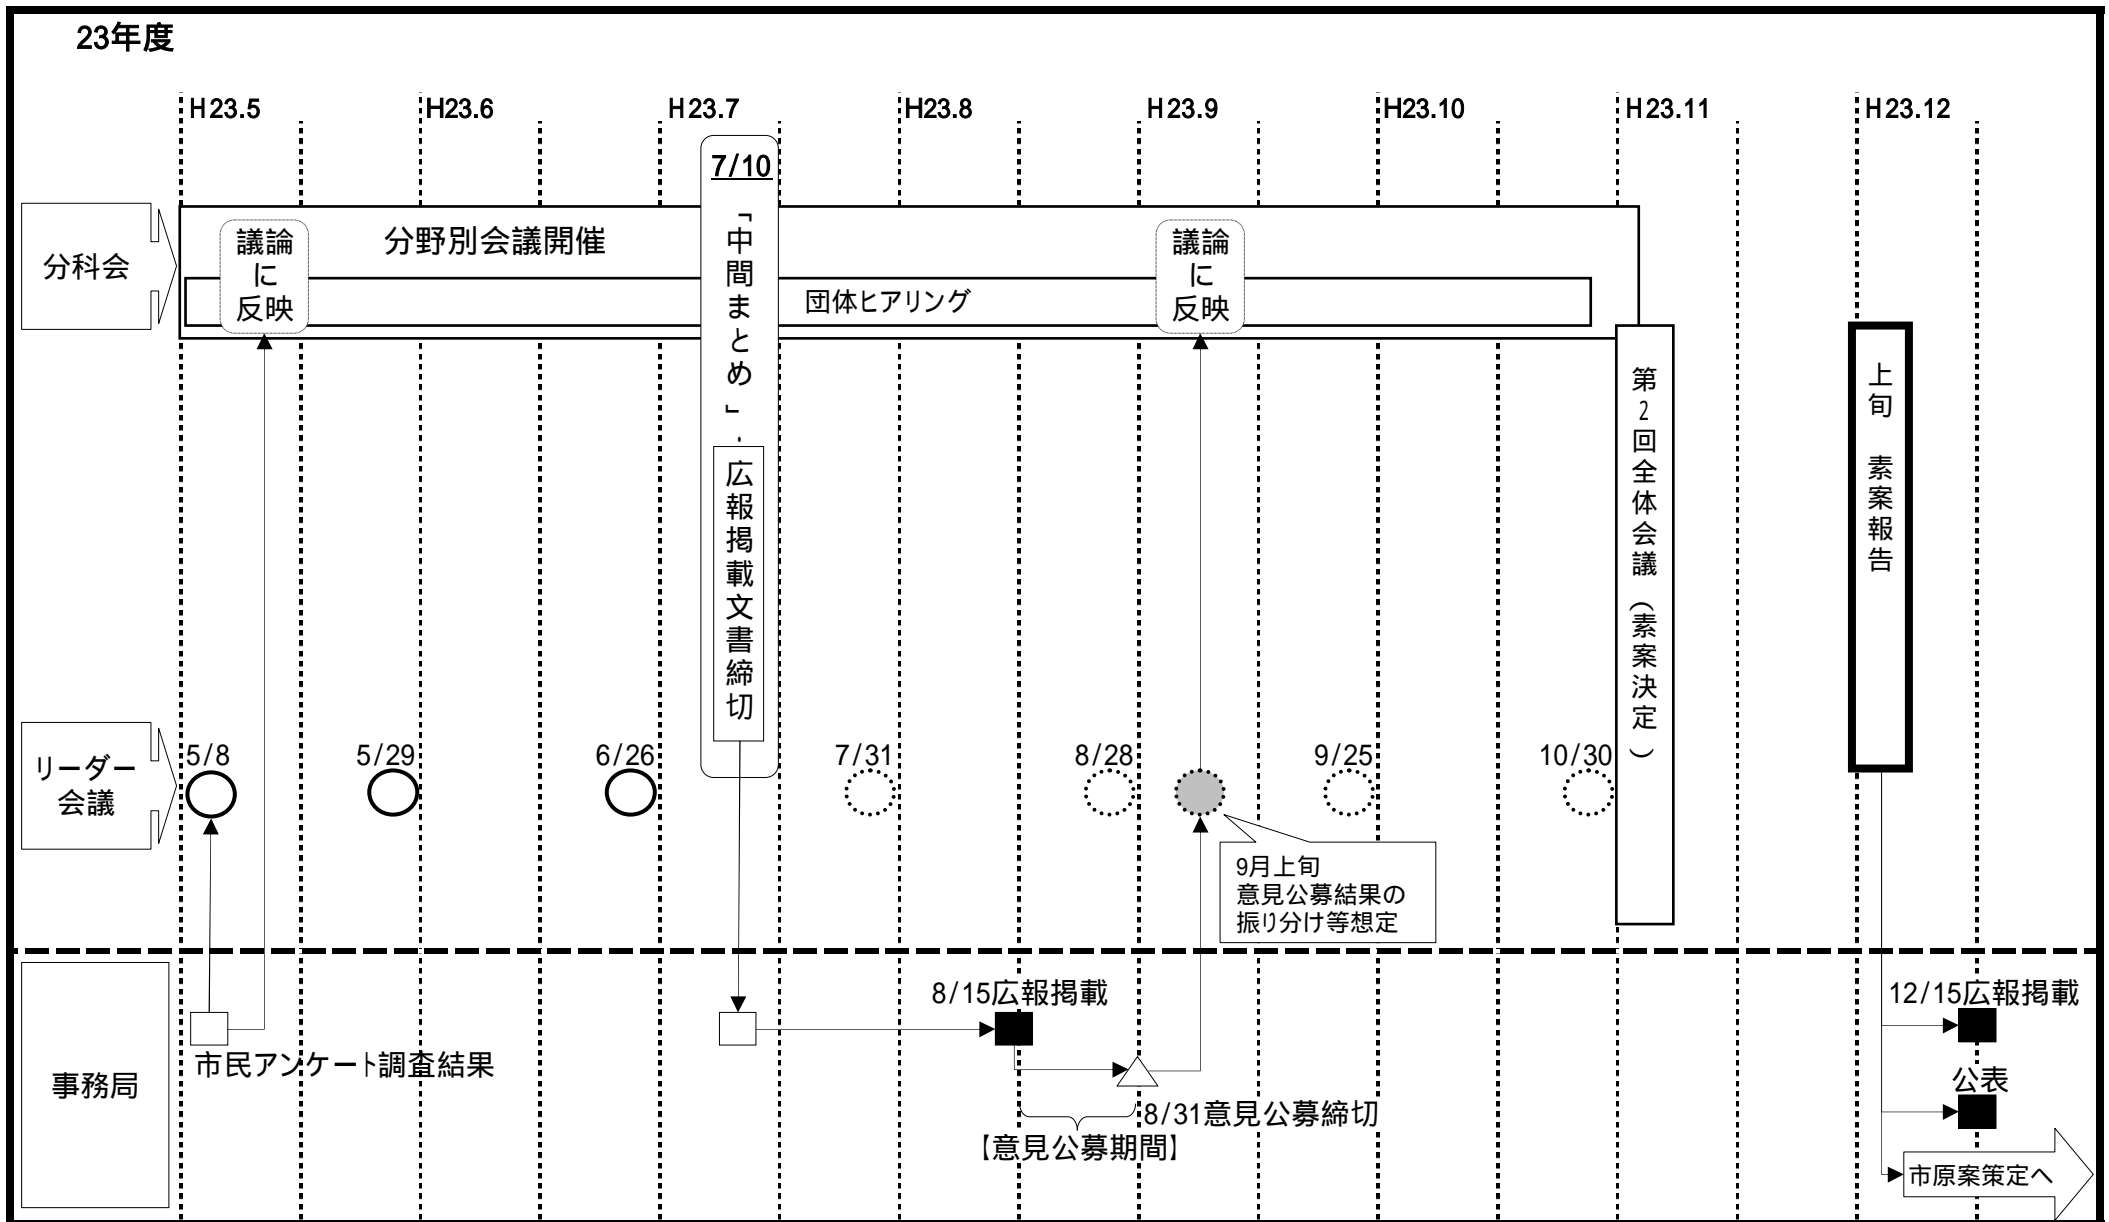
23年度

H23.5 H23.6 H23.7 H23.8 H23.9 H23.10 H23.11 H23.12

7/10
「中間まとめ」・広報掲載文書締切

分科会

議論に反映

分野別会議開催

団体ヒアリング

議論に反映

第2回全体会議（素案決定）

上旬 素案報告

リーダー会議

5/8 5/29 6/26 7/31 8/28 9/25 10/30

9月上旬
意見公募結果の振り分け等想定

事務局

市民アンケート調査結果

8/15広報掲載

8/31意見公募締切

【意見公募期間】

12/15広報掲載

公表

市原案策定へ